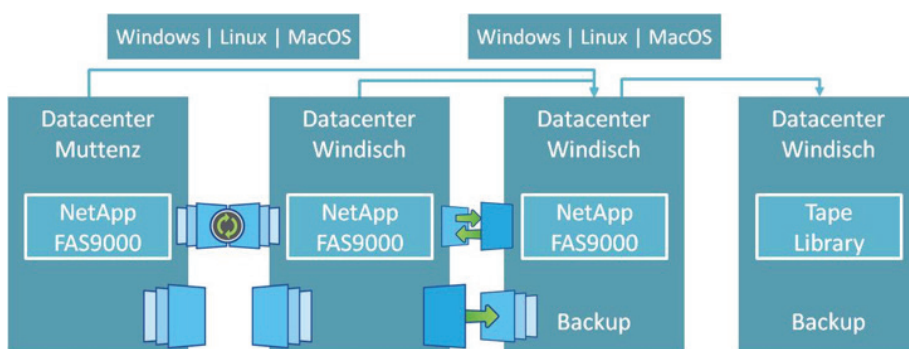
Windows | Linux | MacOS

Windows | Linux | MacOS

Datacenter Muttenz

NetApp FAS9000

Datacenter Windisch

NetApp FAS9000

Datacenter Windisch

NetApp FAS9000

Backup

Datacenter Windisch

Tape Library

Backup